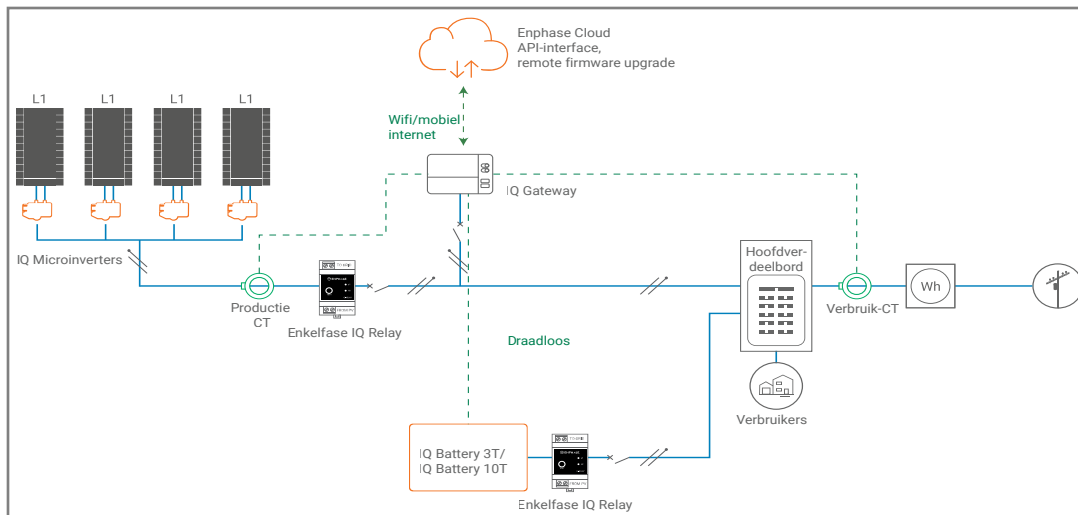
Enphase Cloud
API-interface,
remote firmware upgrade

L1
L1
L1
L1

Wifi/mobiel
internet

IQ Gateway

IQ Microinverters

Productie
CT

Enkelfase IQ Relay

Hoofdverdeelbord

Verbruik-CT

Wh

Draadloos

Verbruikers

IQ Battery 3T/
IQ Battery 10T

Enkelfase IQ Relay